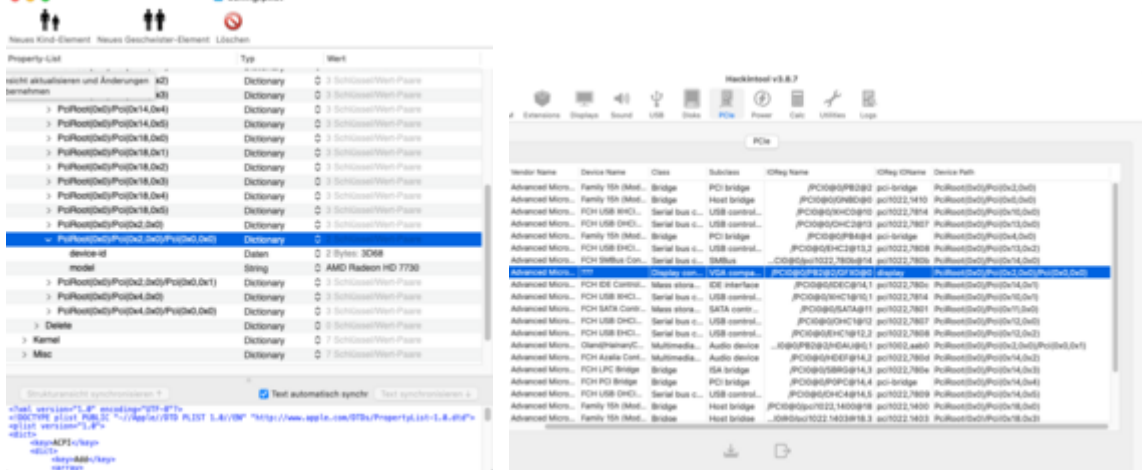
Neues Kind-Element Neues Geschwister-Element Löschen

| Property-List | Typ | Wert |
|---|---|---|
| nicht aktualisieren und Änderungen ...x2) | Dictionary | 3 Schlüssel/Wert-Paare |
| ...ernehmen ...x3) | Dictionary | 3 Schlüssel/Wert-Paare |
| PciRoot(0x0)/Pci(0x14,0x4) | Dictionary | 3 Schlüssel/Wert-Paare |
| PciRoot(0x0)/Pci(0x14,0x5) | Dictionary | 3 Schlüssel/Wert-Paare |
| PciRoot(0x0)/Pci(0x18,0x0) | Dictionary | 3 Schlüssel/Wert-Paare |
| PciRoot(0x0)/Pci(0x18,0x1) | Dictionary | 3 Schlüssel/Wert-Paare |
| PciRoot(0x0)/Pci(0x18,0x2) | Dictionary | 3 Schlüssel/Wert-Paare |
| PciRoot(0x0)/Pci(0x18,0x3) | Dictionary | 3 Schlüssel/Wert-Paare |
| PciRoot(0x0)/Pci(0x18,0x4) | Dictionary | 3 Schlüssel/Wert-Paare |
| PciRoot(0x0)/Pci(0x18,0x5) | Dictionary | 3 Schlüssel/Wert-Paare |
| PciRoot(0x0)/Pci(0x2,0x0) | Dictionary | 3 Schlüssel/Wert-Paare |
| PciRoot(0x0)/Pci(0x2,0x0)/Pci(0x0,0x0) | Dictionary | 2 |
| device-id | Daten | 2 Bytes: 3D68 |
| model | String | AMD Radeon HD 7730 |
| PciRoot(0x0)/Pci(0x2,0x0)/Pci(0x0,0x1) | Dictionary | 3 Schlüssel/Wert-Paare |
| PciRoot(0x0)/Pci(0x4,0x0) | Dictionary | 3 Schlüssel/Wert-Paare |
| PciRoot(0x0)/Pci(0x4,0x0)/Pci(0x0,0x0) | Dictionary | 3 Schlüssel/Wert-Paare |
| Delete | Dictionary | 3 Schlüssel/Wert-Paare |
| Kernel | Dictionary | 7 Schlüssel/Wert-Paare |
| Misc | Dictionary | 7 Schlüssel/Wert-Paare |

Strukturansicht synchronisieren    Text automatisch synchr    Text synchronisieren

<?xml version="1.0" encoding="UTF-8"?>
<!DOCTYPE plist PUBLIC "-//Apple//DTD PLIST 1.0//EN" "http://www.apple.com/DTDs/PropertyList-1.0.dtd">
<plist version="1.0">
<dict>
<key>ACPI</key>
<dict>
<key>Add</key>
<array>

Hackintool v3.8.7

Extensions Displays Sound USB Disks PCIe Power Calc Utilities Logs

PCIe

| Vendor Name | Device Name | Class | Subclass | IOReg Name | IOReg IOName | Device Path |
|---|---|---|---|---|---|---|
| Advanced Micro... | Family 15h (Mod... | Bridge | PCI bridge | /PCI0@0/PB2@2 | pci-bridge | PciRoot(0x0)/Pci(0x2,0x0) |
| Advanced Micro... | Family 15h (Mod... | Bridge | Host bridge | /PCI0@0/GNBD@0 | pci1022,1410 | PciRoot(0x0)/Pci(0x0,0x0) |
| Advanced Micro... | FCH USB XHCI... | Serial bus c... | USB control... | /PCI0@0/XHC0@10 | pci1022,7814 | PciRoot(0x0)/Pci(0x10,0x0) |
| Advanced Micro... | FCH USB OHCI... | Serial bus c... | USB control... | /PCI0@0/OHC2@13 | pci1022,7807 | PciRoot(0x0)/Pci(0x13,0x0) |
| Advanced Micro... | Family 15h (Mod... | Bridge | PCI bridge | /PCI0@0/PB4@4 | pci-bridge | PciRoot(0x0)/Pci(0x4,0x0) |
| Advanced Micro... | FCH USB EHCI... | Serial bus c... | USB control... | /PCI0@0/EHC2@13,2 | pci1022,7808 | PciRoot(0x0)/Pci(0x13,0x2) |
| Advanced Micro... | FCH SMBus Con... | Serial bus c... | SMBus | ...CI0@0/pci1022,780b@14 | pci1022,780b | PciRoot(0x0)/Pci(0x14,0x0) |
| Advanced Micro... | ???? | Display con... | VGA compa... | /PCI0@0/PB2@2/GFX0@0 | display | PciRoot(0x0)/Pci(0x2,0x0)/Pci(0x0,0x0) |
| Advanced Micro... | FCH IDE Control... | Mass stora... | IDE interface | /PCI0@0/IDEC@14,1 | pci1022,780c | PciRoot(0x0)/Pci(0x14,0x1) |
| Advanced Micro... | FCH USB XHCI... | Serial bus c... | USB control... | /PCI0@0/XHC1@10,1 | pci1022,7814 | PciRoot(0x0)/Pci(0x10,0x1) |
| Advanced Micro... | FCH SATA Contr... | Mass stora... | SATA contr... | /PCI0@0/SATA@11 | pci1022,7801 | PciRoot(0x0)/Pci(0x11,0x0) |
| Advanced Micro... | FCH USB OHCI... | Serial bus c... | USB control... | /PCI0@0/OHC1@12 | pci1022,7807 | PciRoot(0x0)/Pci(0x12,0x0) |
| Advanced Micro... | FCH USB EHCI... | Serial bus c... | USB control... | /PCI0@0/EHC1@12,2 | pci1022,7808 | PciRoot(0x0)/Pci(0x12,0x2) |
| Advanced Micro... | Oland/Hainan/C... | Multimedia... | Audio device | ...I0@0/PB2@2/HDAU@0,1 | pci1002,aab0 | PciRoot(0x0)/Pci(0x2,0x0)/Pci(0x0,0x1) |
| Advanced Micro... | FCH Azalia Cont... | Multimedia... | Audio device | /PCI0@0/HDEF@14,2 | pci1022,780d | PciRoot(0x0)/Pci(0x14,0x2) |
| Advanced Micro... | FCH LPC Bridge | Bridge | ISA bridge | /PCI0@0/SBRG@14,3 | pci1022,780e | PciRoot(0x0)/Pci(0x14,0x3) |
| Advanced Micro... | FCH PCI Bridge | Bridge | PCI bridge | /PCI0@0/P0PC@14,4 | pci-bridge | PciRoot(0x0)/Pci(0x14,0x4) |
| Advanced Micro... | FCH USB OHCI... | Serial bus c... | USB control... | /PCI0@0/OHC4@14,5 | pci1022,7809 | PciRoot(0x0)/Pci(0x14,0x5) |
| Advanced Micro... | Family 15h (Mod... | Bridge | Host bridge | /PCI0@0/pci1022,1400@18 | pci1022,1400 | PciRoot(0x0)/Pci(0x18,0x0) |
| Advanced Micro... | Family 15h (Mod... | Bridge | Host bridge | ...I0@0/pci1022,1403@18,3 | pci1022,1403 | PciRoot(0x0)/Pci(0x18,0x3) |